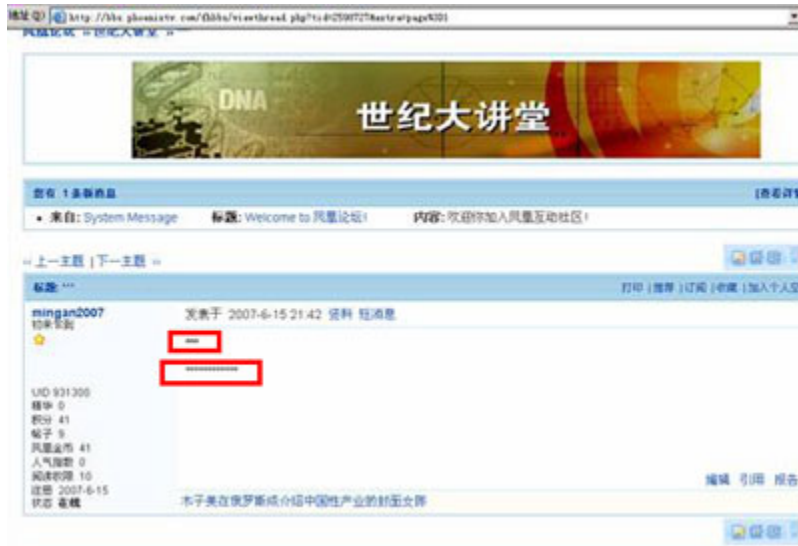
地址(D) http://bbs.phoenixtv.com/viewthread.php?tid=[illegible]&extra=page%3D1

凤凰论坛 » 世纪大讲堂 » ***

DNA

世纪大讲堂

您有 1 条新消息 [查看详情]

• 来自: System Message 标题: Welcome to 凤凰论坛! 内容: 欢迎你加入凤凰互动社区!

« 上一主题 | 下一主题 »

标题: ***

打印 | 推荐 | 订阅 | 收藏 | 加入个人文集

mingan2007
初来乍到

发表于 2007-6-15 21:42 资料 短消息

***

**********

UID 931300
精华 0
积分 41
帖子 5
凤凰金币 41
人气指数 0
阅读权限 10
注册 2007-6-15
状态 离线

编辑 引用 报告

木子美在俄罗斯成介绍中国性产业的封面女郎